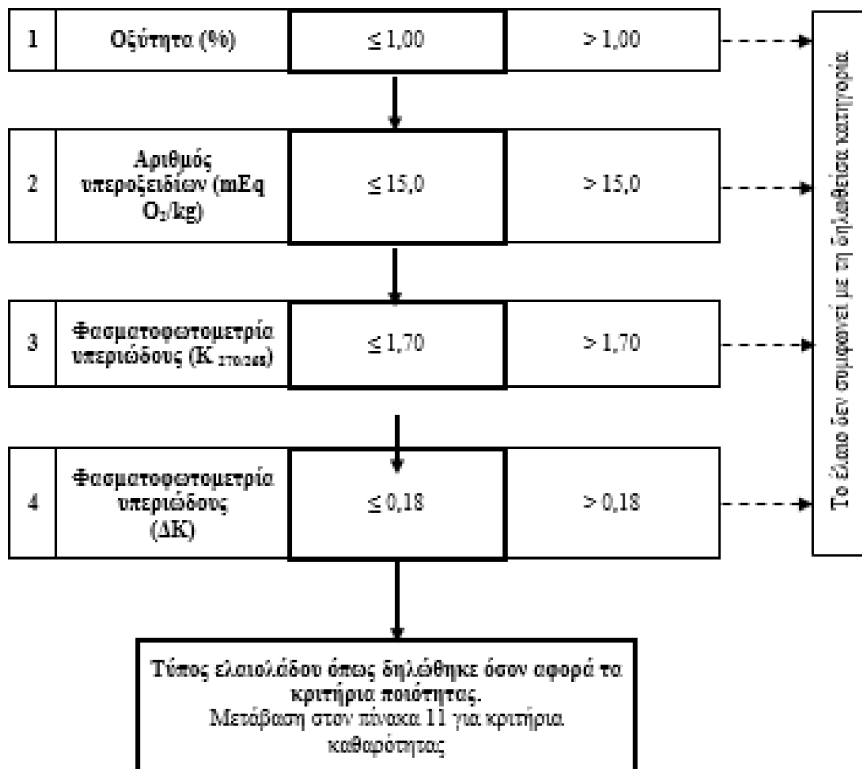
1

Οξύτητα (%)

$\leq 1,00$

$> 1,00$

2

Αριθμός υπεροξειδίων (mEq $O_2$/kg)

$\leq 15,0$

$> 15,0$

3

Φασματοφωτομετρία υπεριώδους (K $_{270/268}$)

$\leq 1,70$

$> 1,70$

4

Φασματοφωτομετρία υπεριώδους (ΔK)

$\leq 0,18$

$> 0,18$

Το έλαιο δεν συμφωνεί με τη δηλωθείσα κατηγορία

Τύπος ελαιολάδου όπως δηλώθηκε όσον αφορά τα κριτήρια ποιότητας.
Μετάβαση στον πίνακα 11 για κριτήρια καθαρότητας